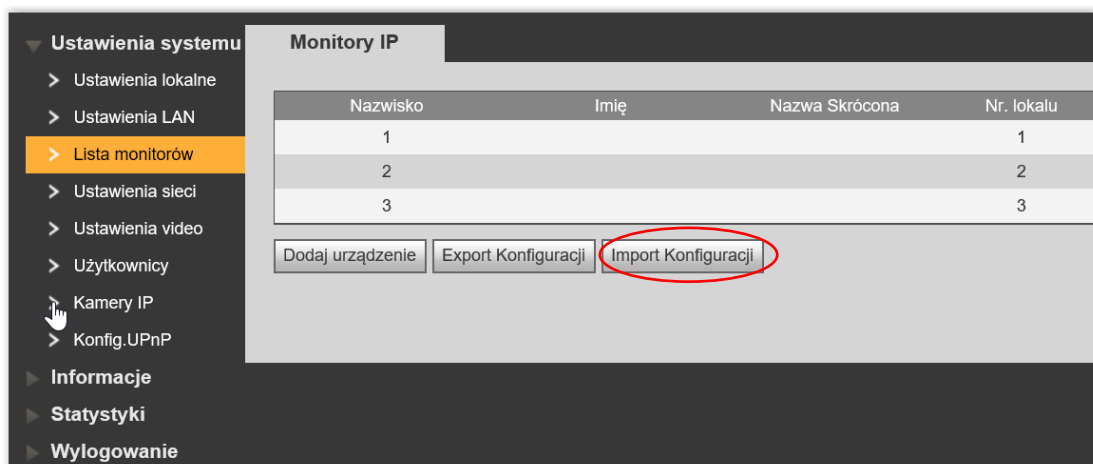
Ustawienia systemu
Ustawienia lokalne
Ustawienia LAN
Lista monitorów
Ustawienia sieci
Ustawienia video
Użytkownicy
Kamery IP
Konfig.UPnP
Informacje
Statystyki
Wylogowanie

Monitory IP

| Nazwisko | Imię | Nazwa Skrócona | Nr. lokalu |
|---|---|---|---|
| 1 | | | 1 |
| 2 | | | 2 |
| 3 | | | 3 |

Dodaj urządzenie
Export Konfiguracji
Import Konfiguracji